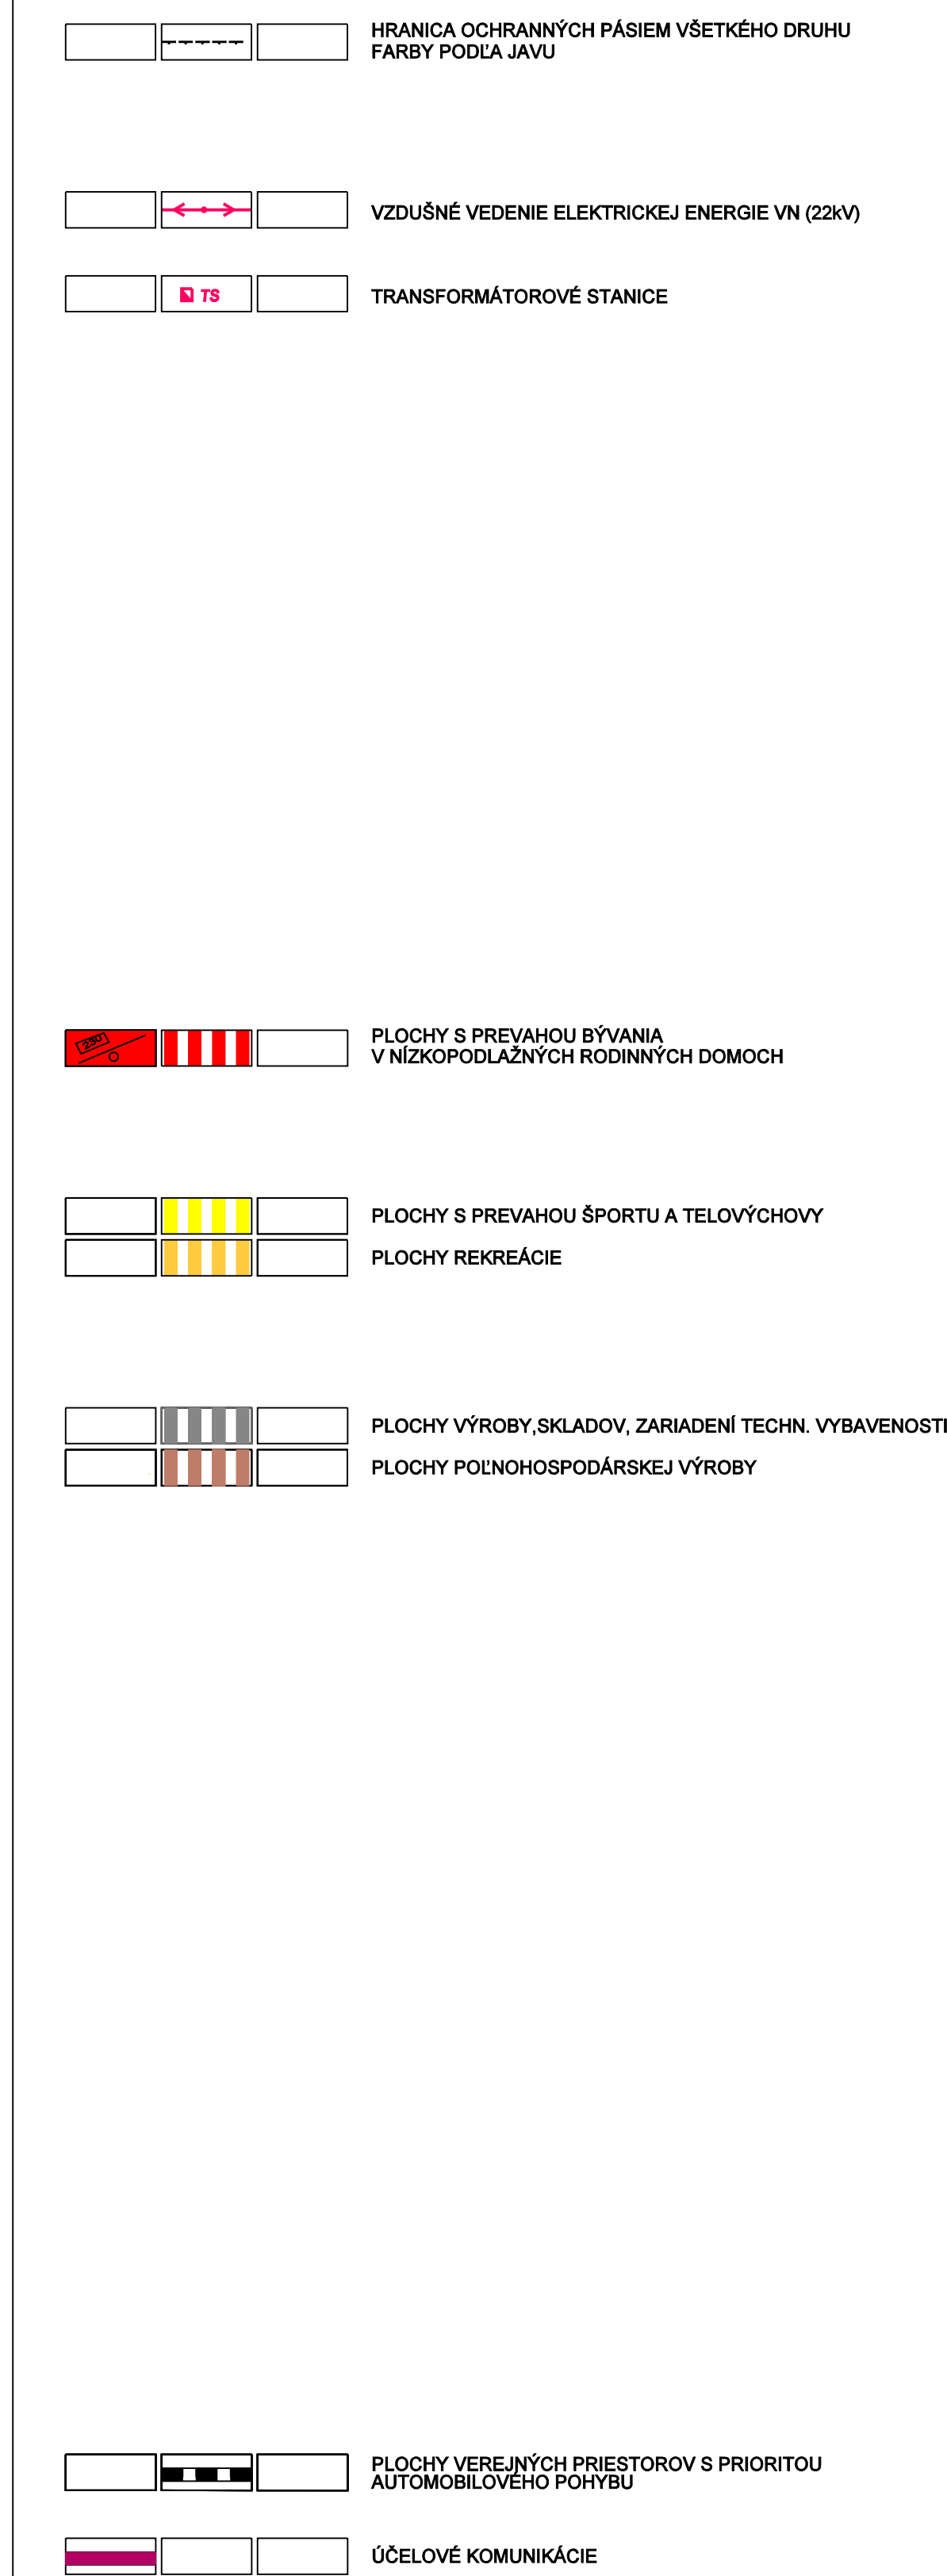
HRANICA OCHRANNÝCH PÁSIEM VŠETKÉHO DRUHU FARBY PODĽA JAVU

VZDUŠNÉ VEDENIE ELEKTRICKEJ ENERGIE VN (22kV)

TS

TRANSFORMÁTOROVÉ STANICE

230

PLOCHY S PREVAHOU BÝVANIA V NÍZKOPODLAŽNÝCH RODINNÝCH DOMOCH

PLOCHY S PREVAHOU ŠPORTU A TELOVÝCHOVY

PLOCHY REKREÁCIE

PLOCHY VÝROBY,SKLADOV, ZARIADENÍ TECHN. VYBAVENOSTI

PLOCHY POĽNOHOSPODÁRSKEJ VÝROBY

PLOCHY VEREJNÝCH PRIESTOROV S PRIORITOU AUTOMOBILOVÉHO POHYBU

ÚČELOVÉ KOMUNIKÁCIE